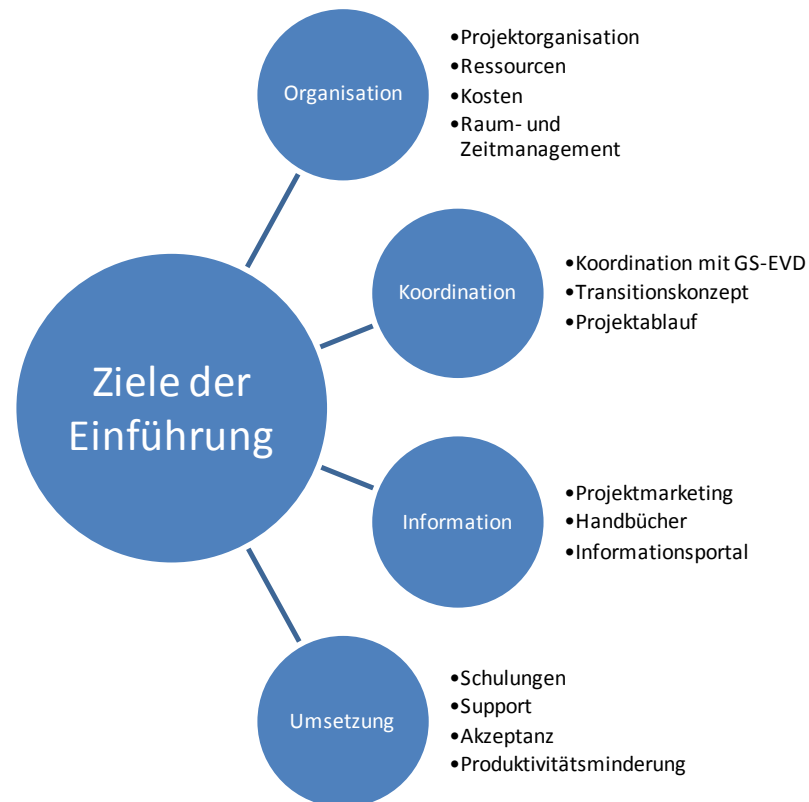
Ziele der Einführung

Organisation

•Projektorganisation
•Ressourcen
•Kosten
•Raum- und Zeitmanagement

Koordination

•Koordination mit GS-EVD
•Transitionskonzept
•Projektablauf

Information

•Projektmarketing
•Handbücher
•Informationsportal

Umsetzung

•Schulungen
•Support
•Akzeptanz
•Produktivitätsminderung